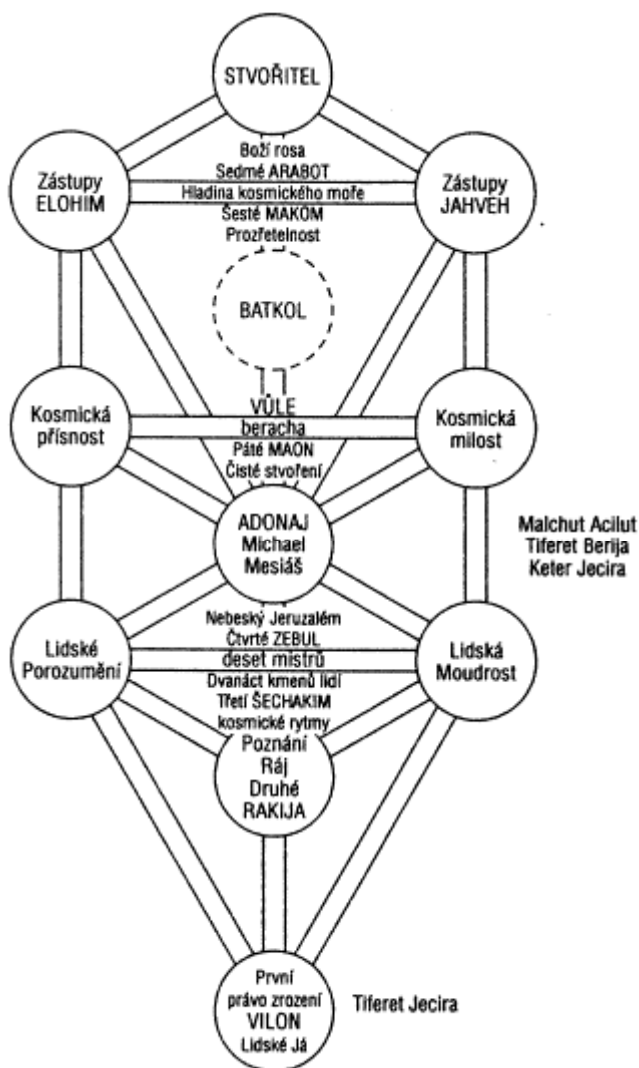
STVOŘITEL

Boží rosa
Sedmé ARABOT

Zástupy ELOHIM

Hladina kosmického moře

Zástupy JAHVEH

Šesté MAKOM
Prozřetelnost

BATKOL

Kosmická přísnost

VŮLE
beracha

Kosmická milost

Páté MAON
Čisté stvoření

ADONAJ
Michael
Mesiáš

Malchut Acilut
Tiferet Berija
Keter Jecira

Nebeský Jeruzalém
Čtvrté ZEBUL

Lidské Porozumění

deset mistrů

Lidská Moudrost

Dvanáct kmenů lidí
Třetí ŠECHAKIM
kosmické rytmy

Poznání
Ráj
Druhé
RAKIJA

První
právo zrození
VILON
Lidské Já

Tiferet Jecira